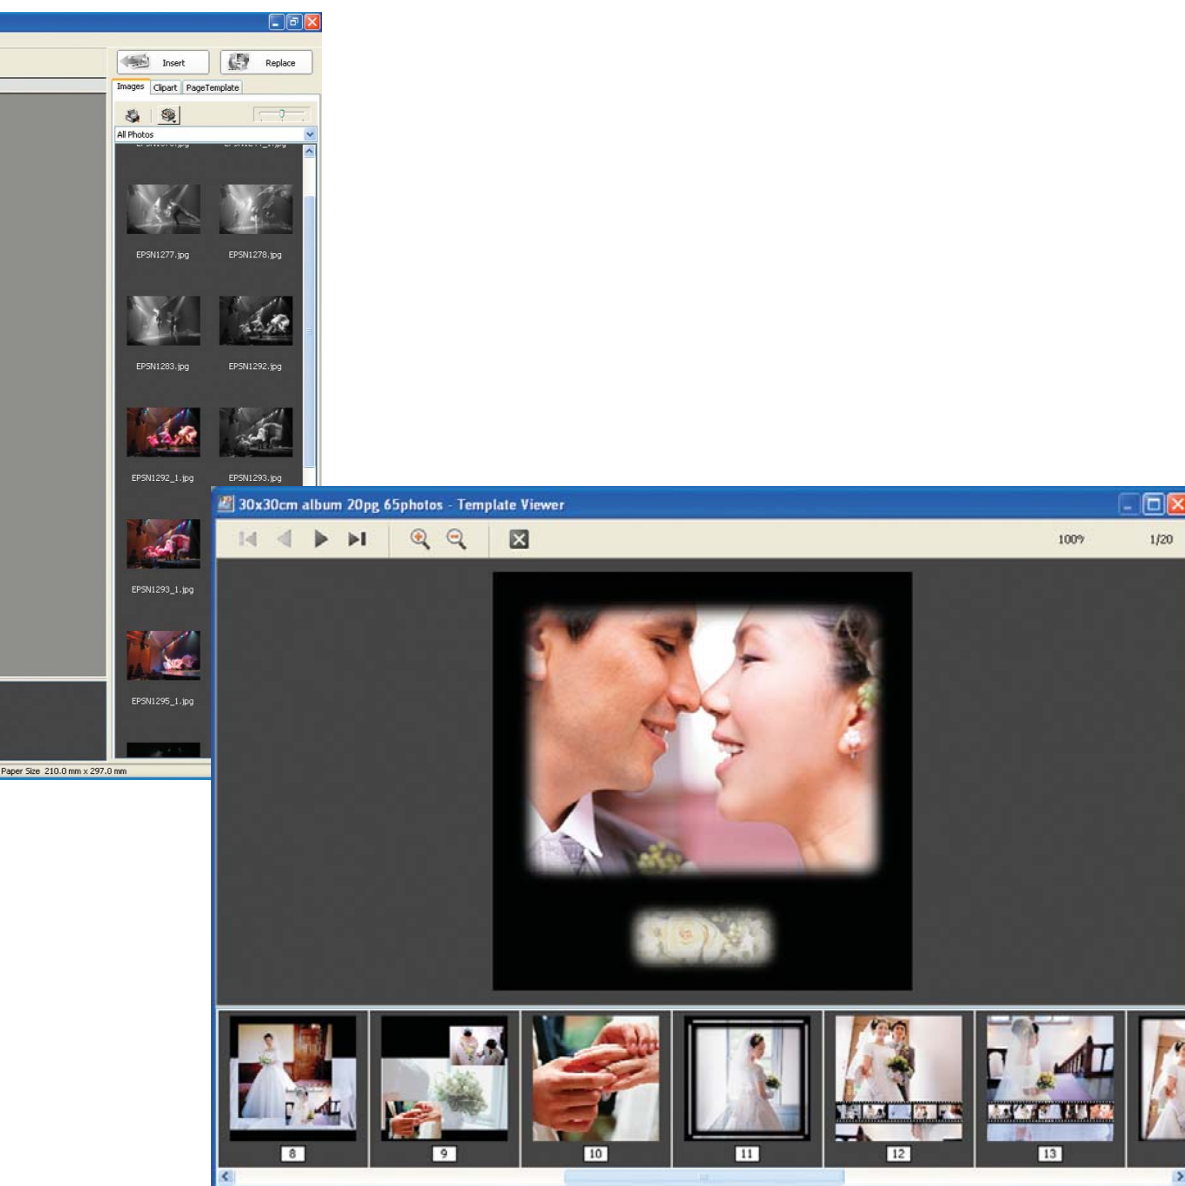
Insert
Replace
Images
Clipart
PageTemplate
All Photos
EPSN1277.jpg
EPSN1278.jpg
EPSN1283.jpg
EPSN1292.jpg
EPSN1292_1.jpg
EPSN1293.jpg
EPSN1293_1.jpg
EPSN1295_1.jpg
Paper Size 210.0 mm x 297.0 mm

30x30cm album 20pg 65photos - Template Viewer
100%
1/20
8
9
10
11
12
13